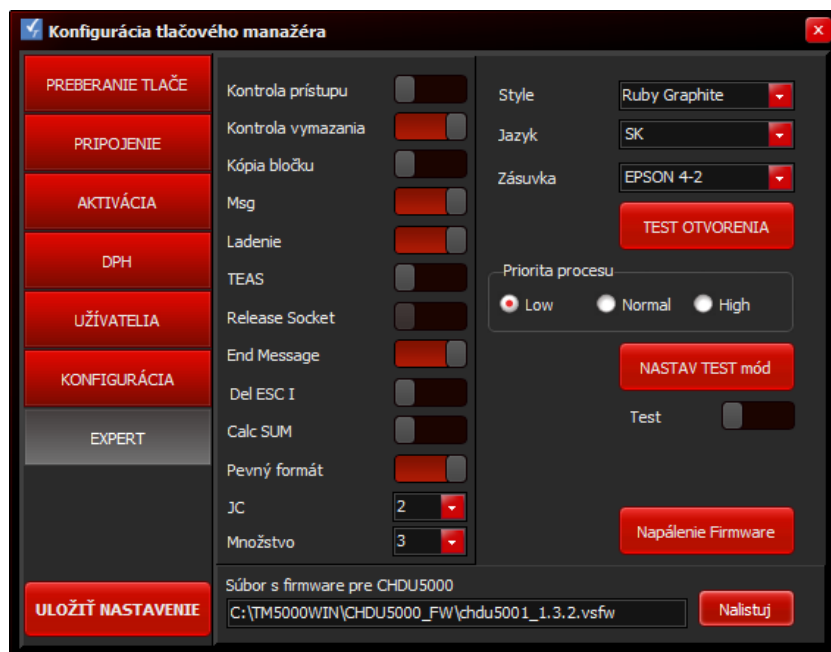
Konfigurácia tlačového manažéra

PREBERANIE TLAČE
PRIPOJENIE
AKTIVÁCIA
DPH
UŽÍVATELIA
KONFIGURÁCIA
EXPERT

Kontrola prístupu
Kontrola vymazania
Kópia bločku
Msg
Ladenie
TEAS
Release Socket
End Message
Del ESC I
Calc SUM
Pevný formát
JC 2
Množstvo 3

Style Ruby Graphite
Jazyk SK
Zásuvka EPSON 4-2
TEST OTVORENIA

Priorita procesu
Low
Normal
High

NASTAV TEST mód
Test

Napálenie Firmware

ULOŽIŤ NASTAVENIE

Súbor s firmware pre CHDU5000
C:\TM5000WIN\CHDU5000_FW\chdu5001_1.3.2.vsfw
Nalistuj